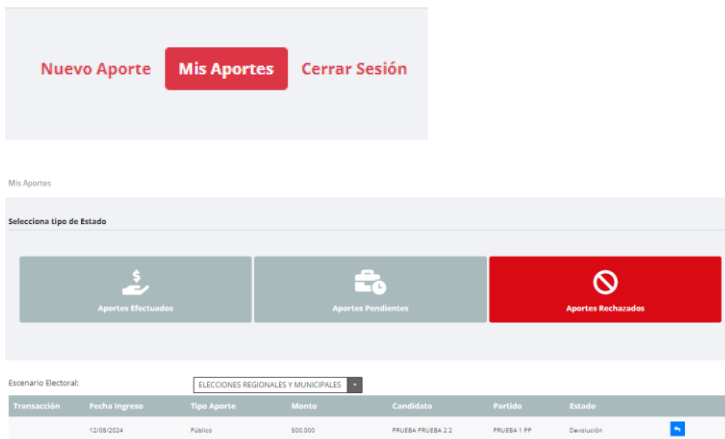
Nuevo Aporte Mis Aportes Cerrar Sesión

Mis Aportes

Selecciona tipo de Estado

Aportes Efectuados

Aportes Pendientes

Aportes Rechazados

Escenario Electoral: ELECCIONES REGIONALES Y MUNICIPALES

| Transacción | Fecha Ingreso | Tipo Aporte | Monto | Candidato | Partido | Estado |
|---|---|---|---|---|---|---|
| | 12/08/2024 | Público | 500.000 | PRUEBA PRUEBA 2 2 | PRUEBA 1 PP | Devolución |